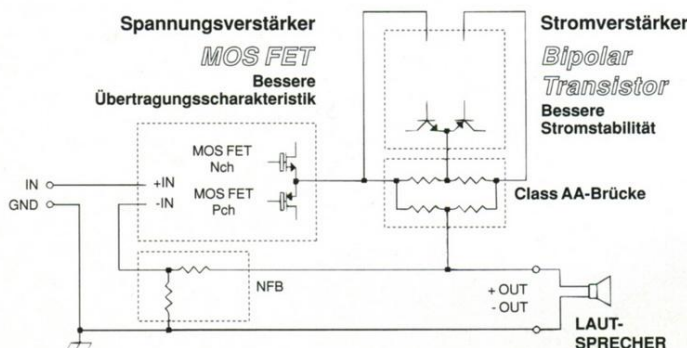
Spannungsverstärker

MOS FET

Bessere Übertragungsscharakteristik

Stromverstärker

Bipolar Transistor

Bessere Stromstabilität

MOS FET Nch

MOS FET Pch

IN

GND

+IN

-IN

Class AA-Brücke

NFB

+ OUT

- OUT

LAUT-SPRECHER